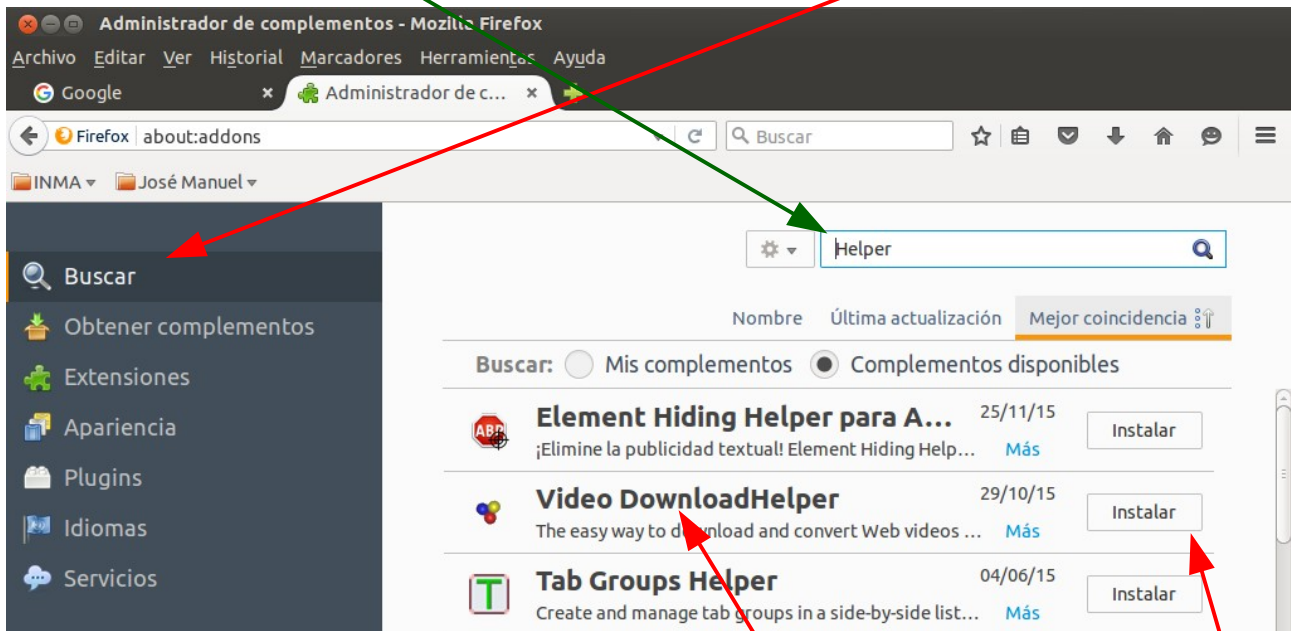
Administrador de complementos - Mozilla Firefox

Archivo Editar Ver Historial Marcadores Herramientas Ayuda

Google ×
Administrador de c... ×

Firefox about:addons

Buscar

INMA ▾ José Manuel ▾

Buscar
Obtener complementos
Extensiones
Apariencia
Plugins
Idiomas
Servicios

Helper

Nombre Última actualización Mejor coincidencia

Buscar: Mis complementos Complementos disponibles

Element Hiding Helper para A... 25/11/15
¡Elimine la publicidad textual! Element Hiding Help... Más
Instalar

Video DownloadHelper 29/10/15
The easy way to download and convert Web videos ... Más
Instalar

Tab Groups Helper 04/06/15
Create and manage tab groups in a side-by-side list... Más
Instalar